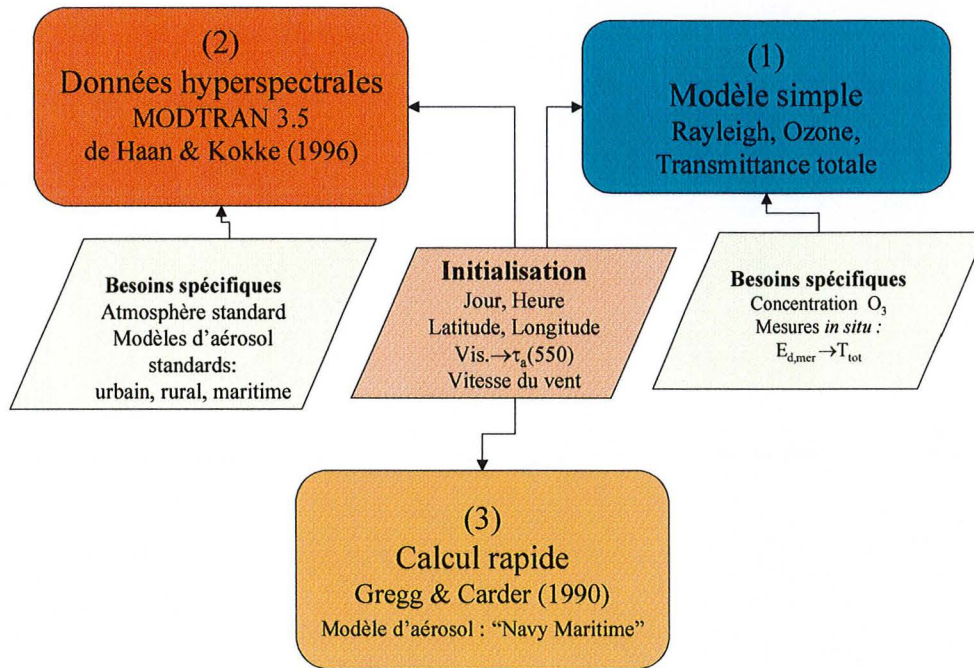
(2)
Données hyperspectrales
MODTRAN 3.5
de Haan & Kokke (1996)

(1)
Modèle simple
Rayleigh, Ozone, Transmittance totale

Besoins spécifiques
Atmosphère standard
Modèles d'aérosol standards:
urbain, rural, maritime

Initialisation
Jour, Heure
Latitude, Longitude
Vis.$\rightarrow\tau_a(550)$
Vitesse du vent

Besoins spécifiques
Concentration $O_3$
Mesures in situ :
$E_{d,mer}\rightarrow T_{tot}$

(3)
Calcul rapide
Gregg & Carder (1990)
Modèle d'aérosol : "Navy Maritime"